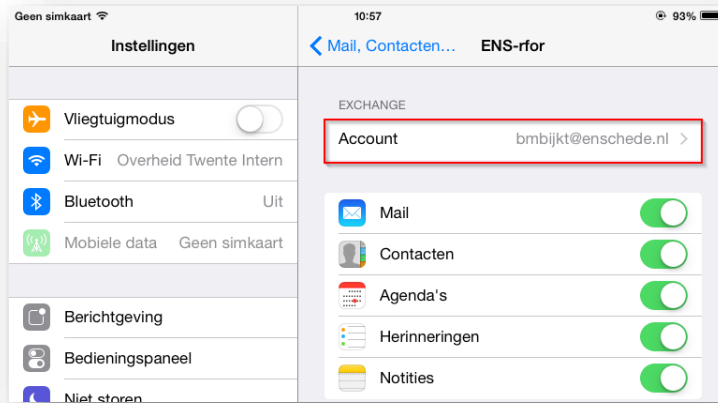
Geen simkaart
10:57
93%

Instellingen

Vliegtuigmodus
Wi-Fi Overheid Twente Intern
Bluetooth Uit
Mobiele data Geen simkaart

Berichtgeving
Bedieningspaneel
Niet storen

Mail, Contacten... ENS-rfor

EXCHANGE
Account bmbijkt@enschede.nl

Mail
Contacten
Agenda's
Herinneringen
Notities